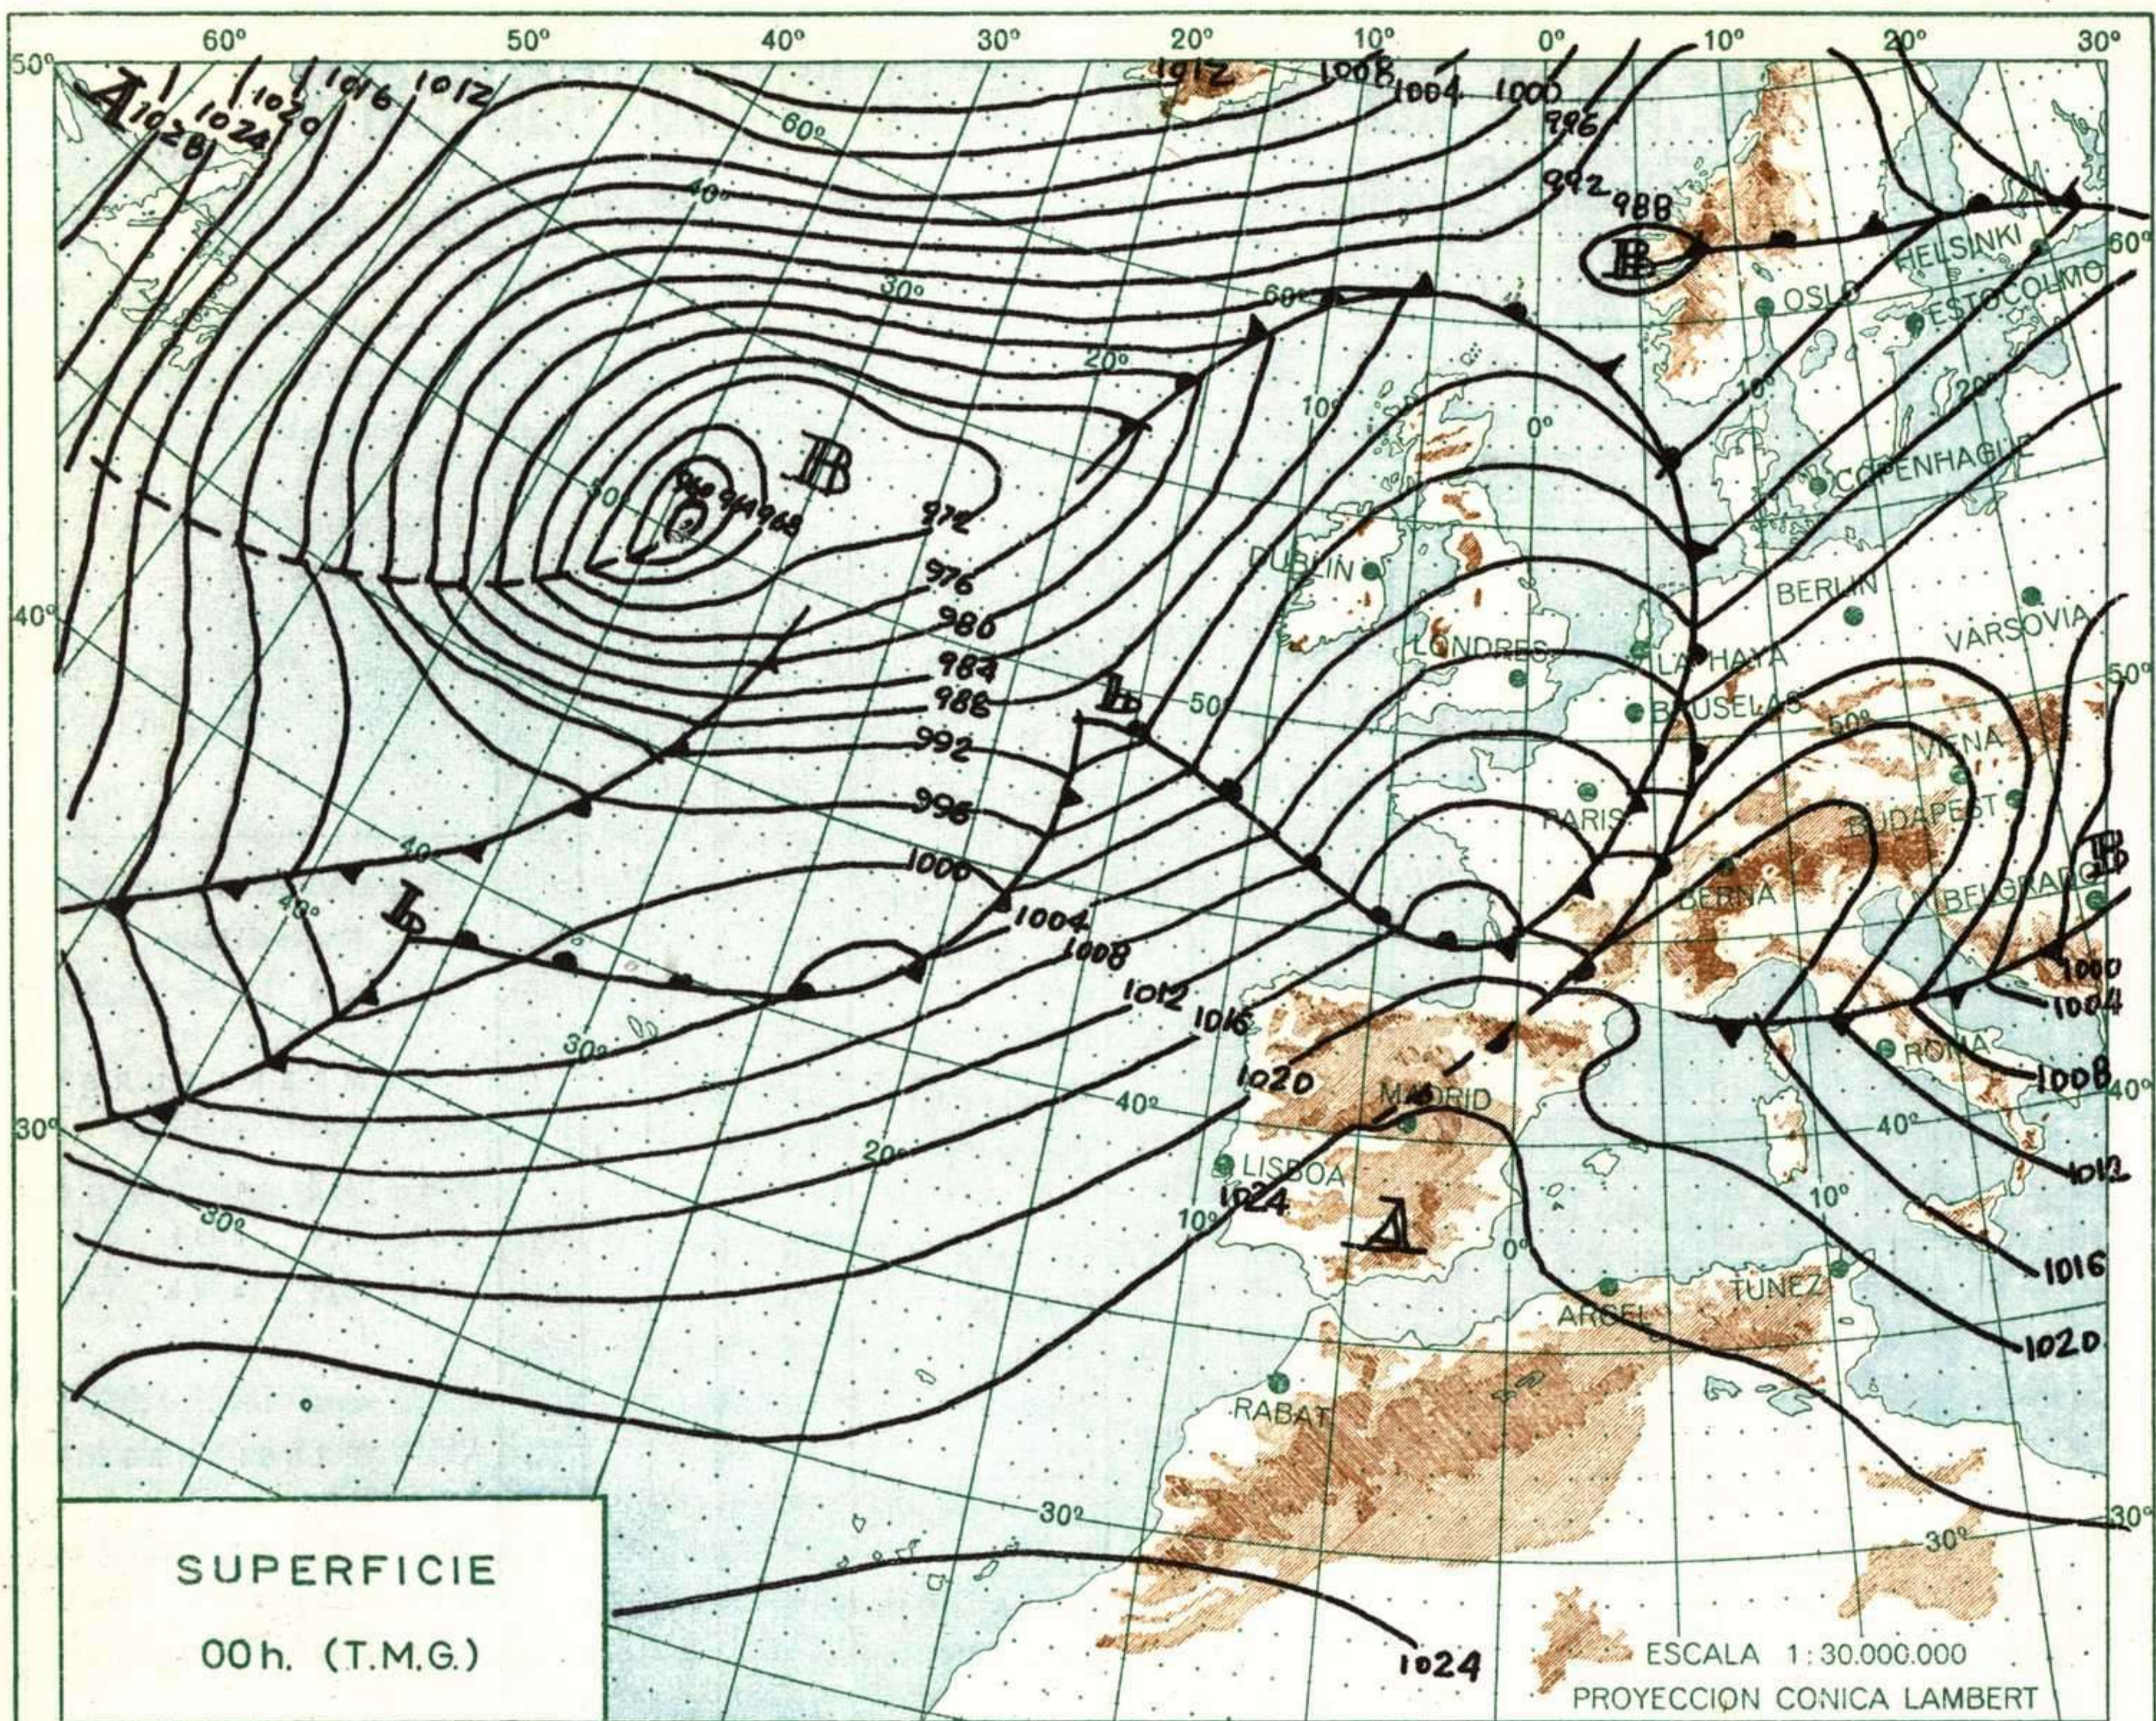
60° 50° 40° 30° 20° 10° 0° 10° 20° 30°

50° 40° 30°

A 1028 1024 1020 1016 1012

1012 1008 1004 1000 996 992 988

B

60° 40° 30° 20°

HELSINKI OSLO ESTOCOLMO

60°

B

968 972 976 980 984 988 992 996 1000 1004 1008 1012 1016 1020 1024

DUBLIN LONDRES LA HAYA BERLIN VARSOVIA BRUSELAS PARIS VIENA BUDAPEST BERNA BELGRADO ROMA COPENHAGUE

B

1000 1004 1008 1012 1016 1020

L

L

MADRID LISBOA

A

ARGEL TUNEZ RABAT

50° 40° 30° 20° 10° 0° 10° 10° 20° 30° 40° 50°

1024

SUPERFICIE

00h. (T.M.G.)

ESCALA 1:30.000.000

PROYECCION CONICA LAMBERT